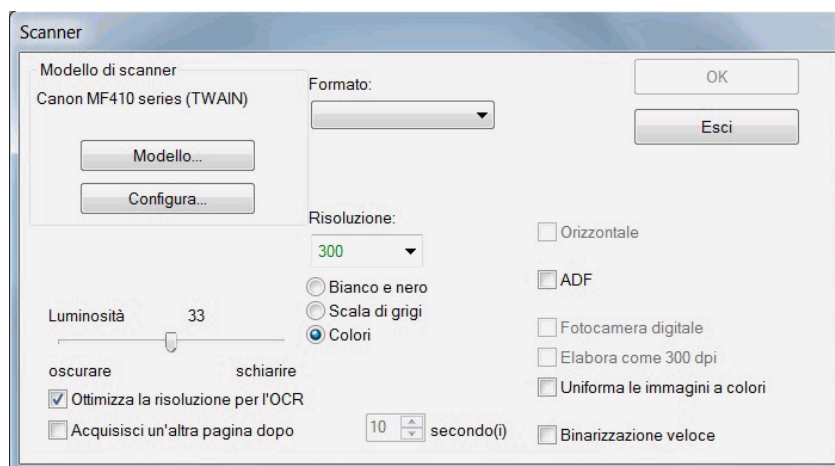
Scanner

Modello di scanner
Canon MF410 series (TWAIN)

Modello...

Configura...

Formato:

OK

Esci

Risoluzione:
300

Orizzontale

ADF

Bianco e nero
Scala di grigi
Colori

Luminosità 33

oscurare schiarire

Fotocamera digitale
Elabora come 300 dpi
Uniforma le immagini a colori

Ottimizza la risoluzione per l'OCR

Acquisisci un'altra pagina dopo 10 secondo(i)

Binarizzazione veloce